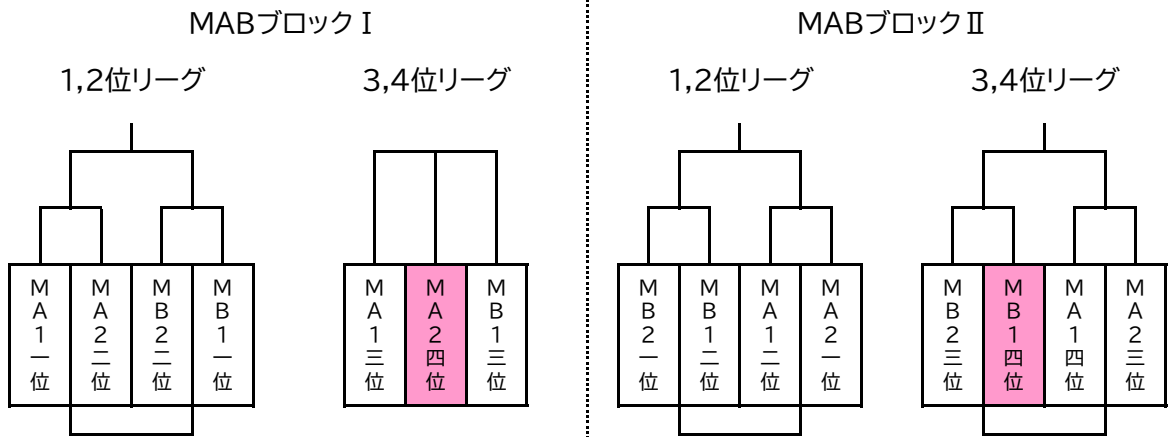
MABブロックⅠ

1,2位リーグ

MA1一位

MA2二位

MB2二位

MB1一位

3,4位リーグ

MA1三位

MA2四位

MB1三位

MABブロックⅡ

1,2位リーグ

MB2一位

MB1二位

MA1二位

MA2一位

3,4位リーグ

MB2三位

MB1四位

MA1四位

MA2三位